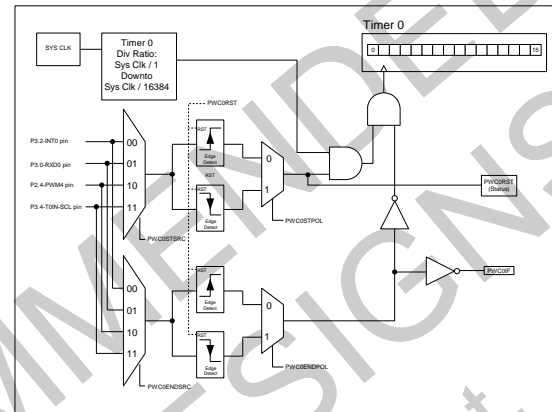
Timer 0

SYS CLK

Timer 0
Div Ratio:
Sys Clk / 1
Downto
Sys Clk / 16384

0

15

PWC0RST

P3.2-INT0 pin

P3.0-RXD0 pin

P2.4-PWM4 pin

P3.4-T0IN-SCL pin

00

01

10

11

PWC0STSRC

RST

Edge Detect

RST

Edge Detect

0

1

PWC0STPOL

PWC0RST (Status)

PWC0IF

00

01

10

11

PWC0ENDSRC

RST

Edge Detect

RST

Edge Detect

0

1

PWC0ENDPOL